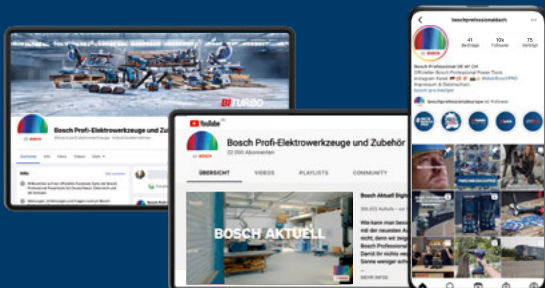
TURBO

Bosch Profi-Elektrowerkzeuge und Zubehör

YouTube

Bosch Profi-Elektrowerkzeuge und Zubehör

22.000 Abonnenten

ÜBERSICHT

VIDEOS

PLAYLISTS

COMMUNITY

BOSCH AKTUELL

Bosch Aktuell

boschprofessionalbosch

41 Beiträge

10k Follower

75 Gefolgt

Bosch Professional DE AT CH